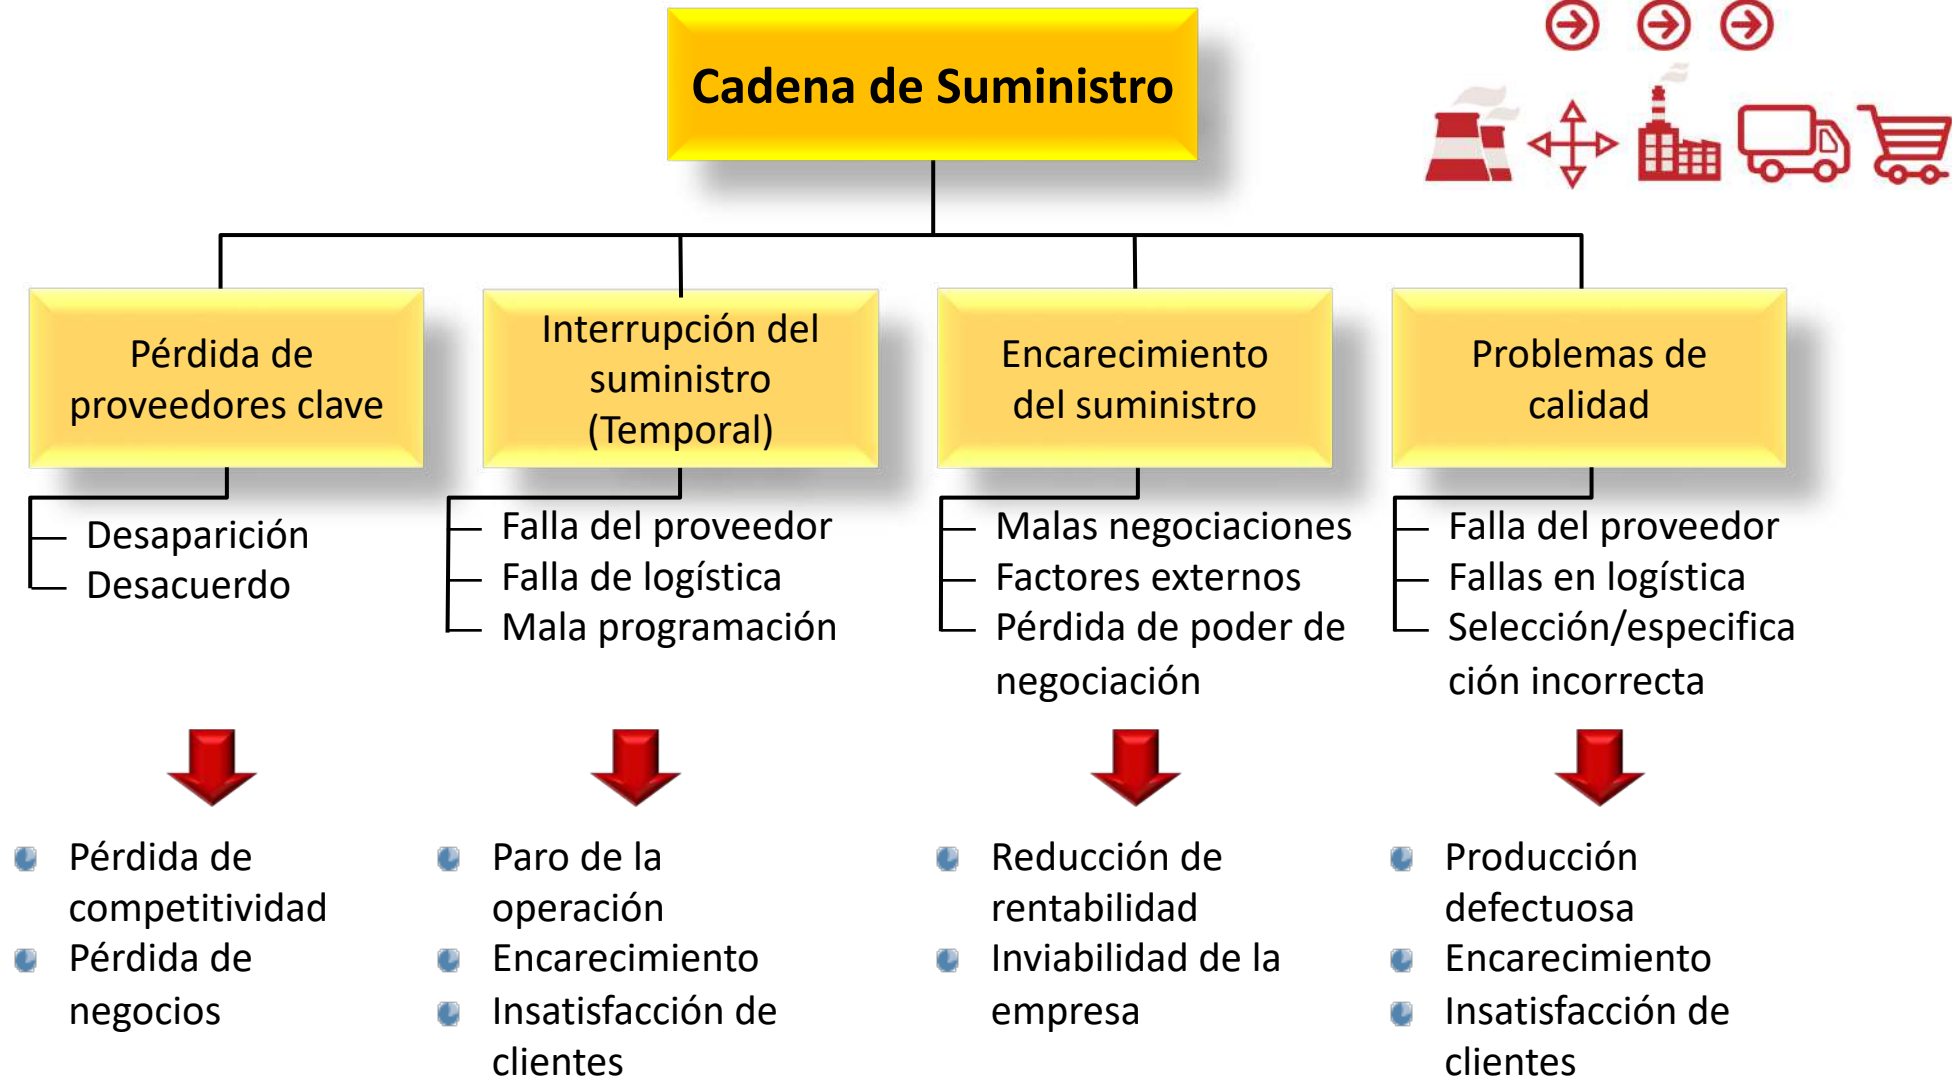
Cadena de Suministro

Pérdida de proveedores clave

Desaparición
Desacuerdo

Pérdida de competitividad
Pérdida de negocios

Interrupción del suministro (Temporal)

Falla del proveedor
Falla de logística
Mala programación

Paro de la operación
Encarecimiento
Insatisfacción de clientes

Encarecimiento del suministro

Malas negociaciones
Factores externos
Pérdida de poder de negociación

Reducción de rentabilidad
Inviabilidad de la empresa

Problemas de calidad

Falla del proveedor
Fallas en logística
Selección/especificación incorrecta

Producción defectuosa
Encarecimiento
Insatisfacción de clientes